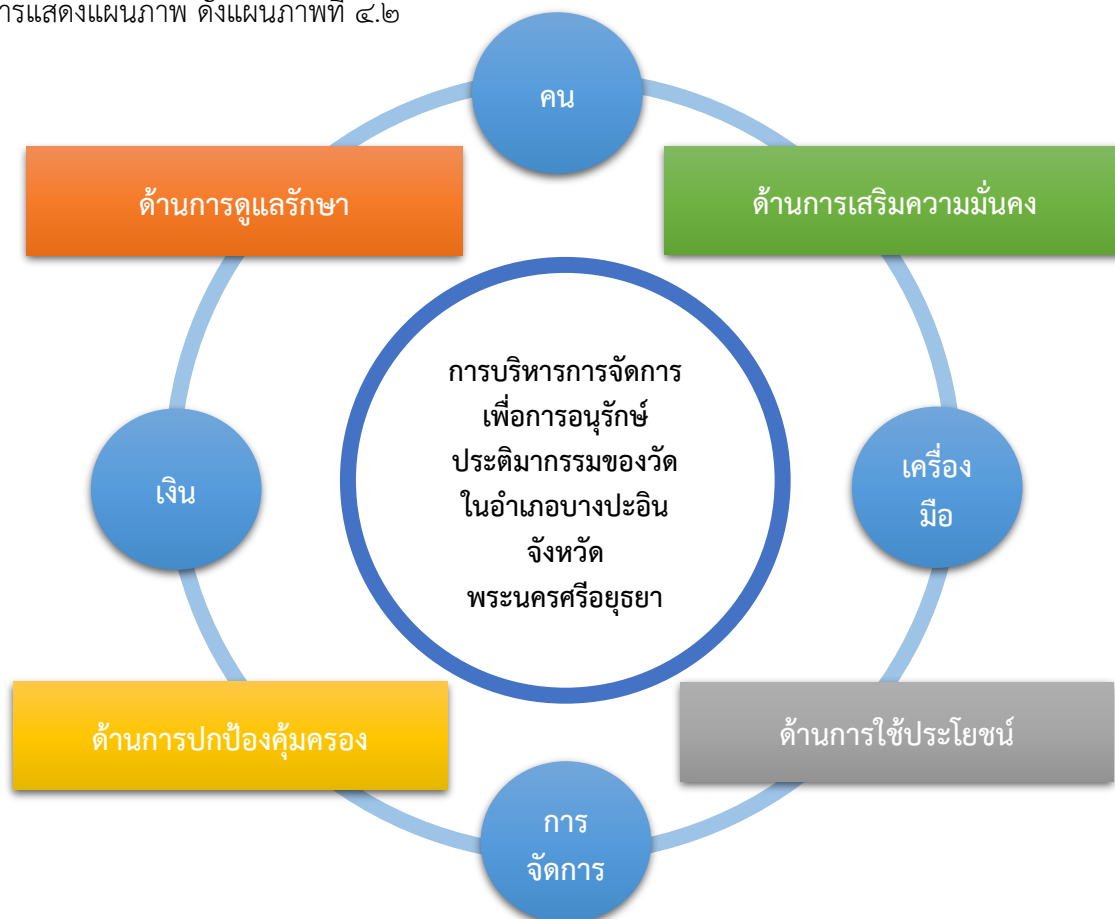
ารแสดงแผนภาพ ดังแผนภาพที่ ๔.๒

คน

ด้านการดูแลรักษา

ด้านการเสริมความมั่นคง

การบริหารการจัดการ
เพื่อการอนุรักษ์
ประติมากรรมของวัด
ในอำเภอบางปะอิน
จังหวัด
พระนครศรีอยุธยา

เงิน

เครื่อง
มือ

ด้านการปกป้องคุ้มครอง

ด้านการใช้ประโยชน์

การ
จัดการ